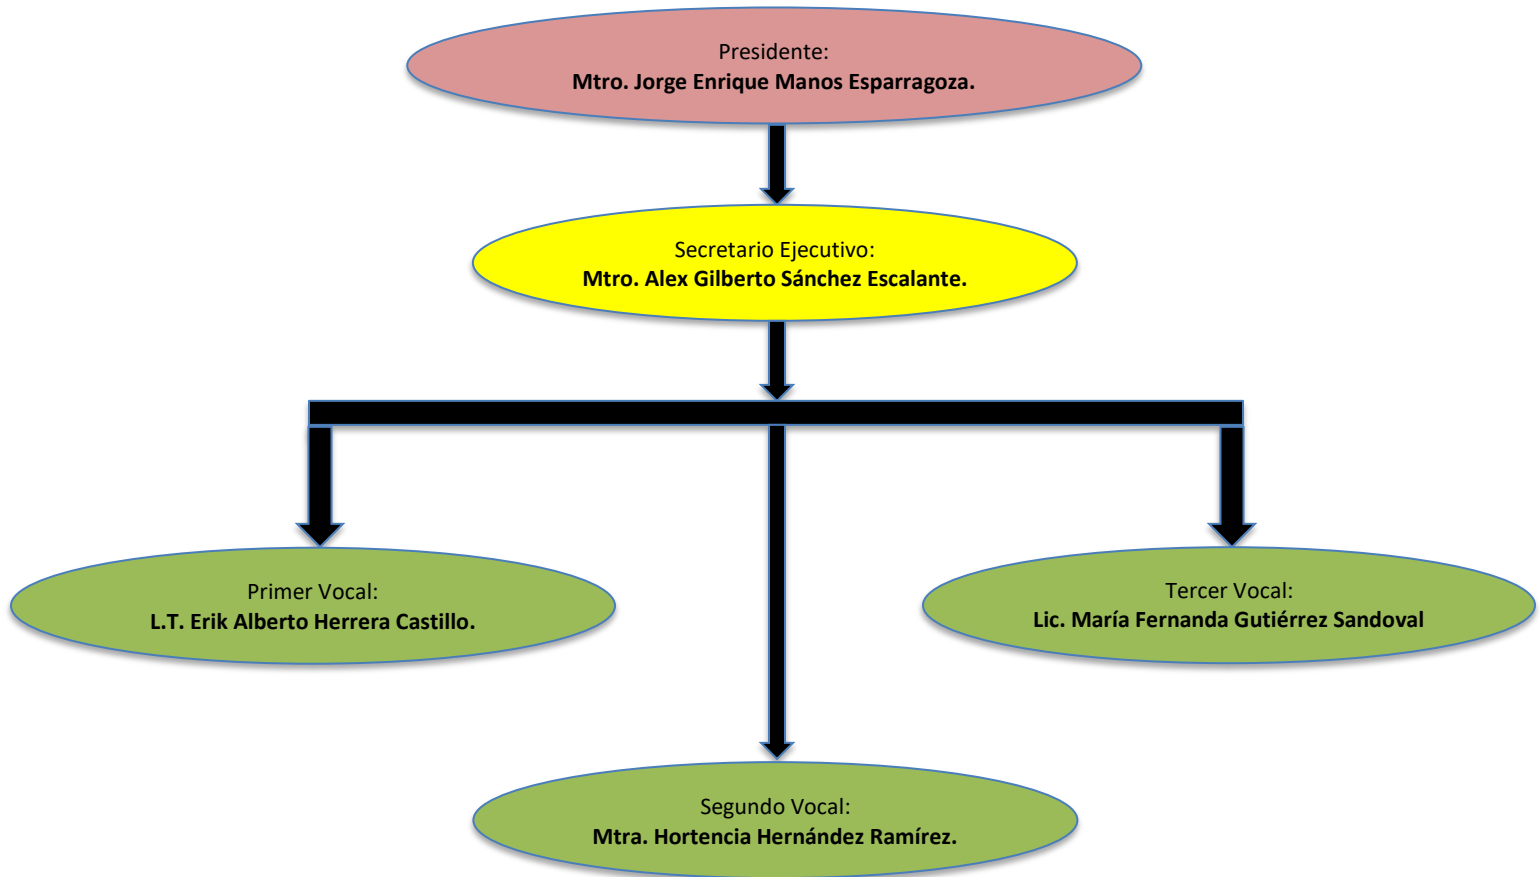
Presidente:
**Mtro. Jorge Enrique Manos Esparragoza.**

Secretario Ejecutivo:
**Mtro. Alex Gilberto Sánchez Escalante.**

Primer Vocal:
**L.T. Erik Alberto Herrera Castillo.**

Tercer Vocal:
**Lic. María Fernanda Gutiérrez Sandoval**

Segundo Vocal:
**Mtra. Hortencia Hernández Ramírez.**